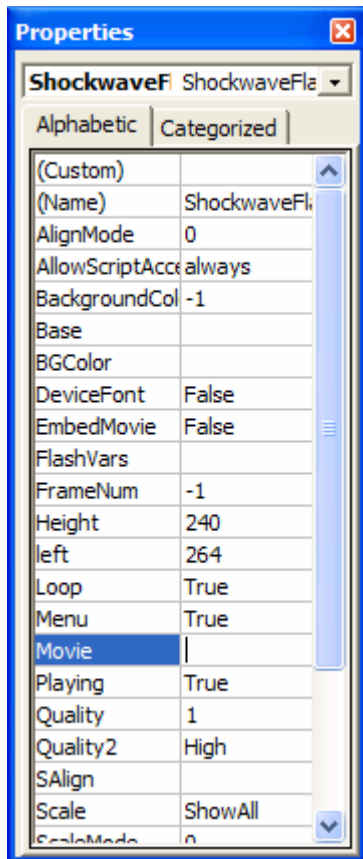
Properties

ShockwaveFl ShockwaveFla

Alphabetic | Categorized

| | |
|---|---|
| (Custom) | |
| (Name) | ShockwaveFla |
| AlignMode | 0 |
| AllowScriptAcce | always |
| BackgroundCol | -1 |
| Base | |
| BGColor | |
| DeviceFont | False |
| EmbedMovie | False |
| FlashVars | |
| FrameNum | -1 |
| Height | 240 |
| left | 264 |
| Loop | True |
| Menu | True |
| Movie | |
| Playing | True |
| Quality | 1 |
| Quality2 | High |
| SAlign | |
| Scale | ShowAll |
| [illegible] | 0 |